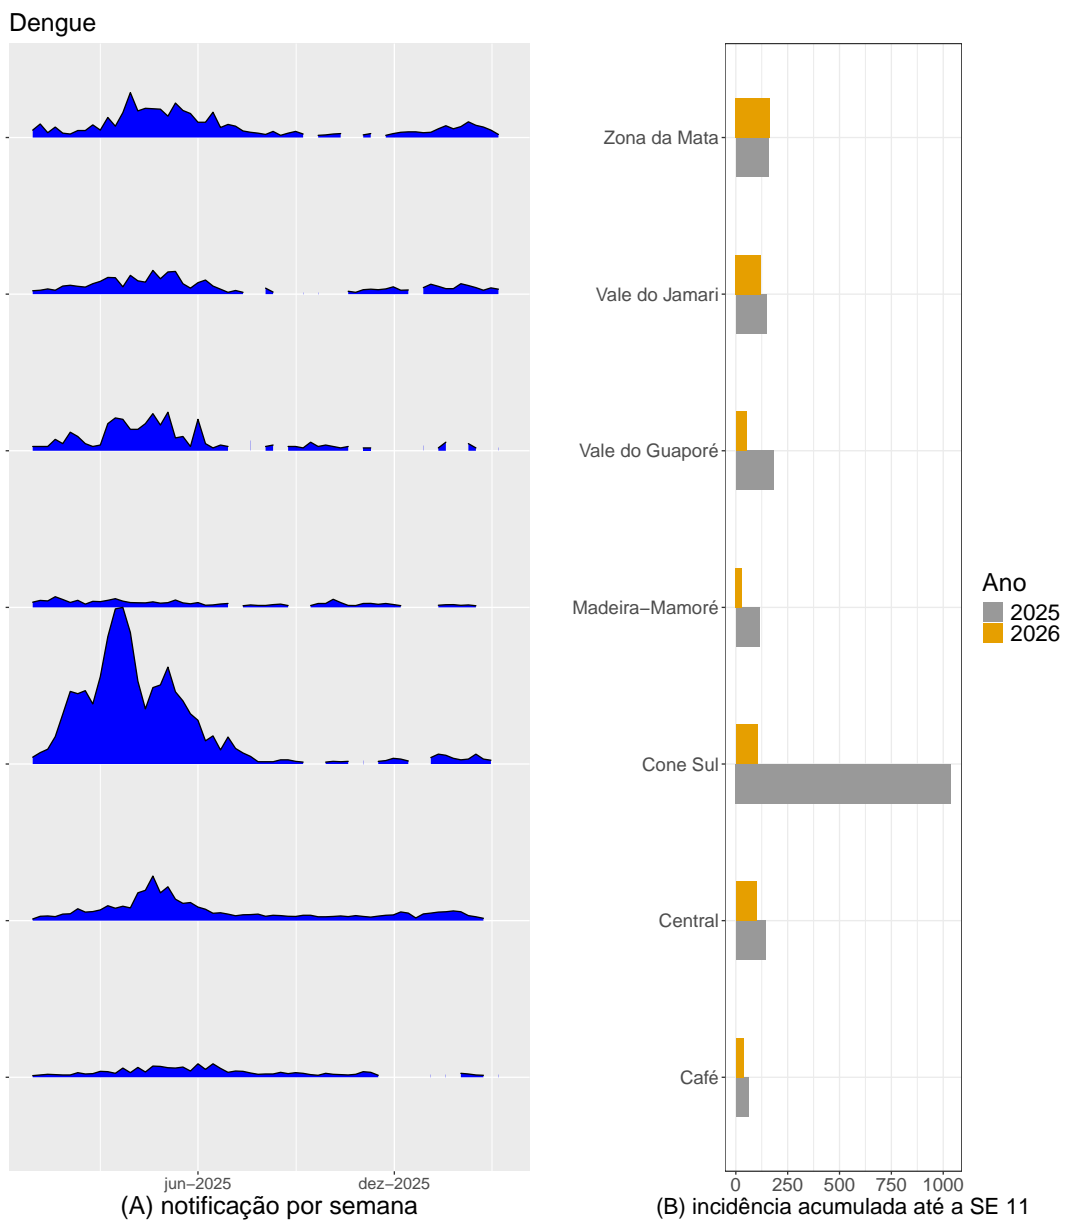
Dengue

jun–2025
dez–2025
(A) notificação por semana

Zona da Mata
Vale do Jamari
Vale do Guaporé
Madeira–Mamoré
Cone Sul
Central
Café

0
250
500
750
1000
(B) incidência acumulada até a SE 11

Ano
2025
2026